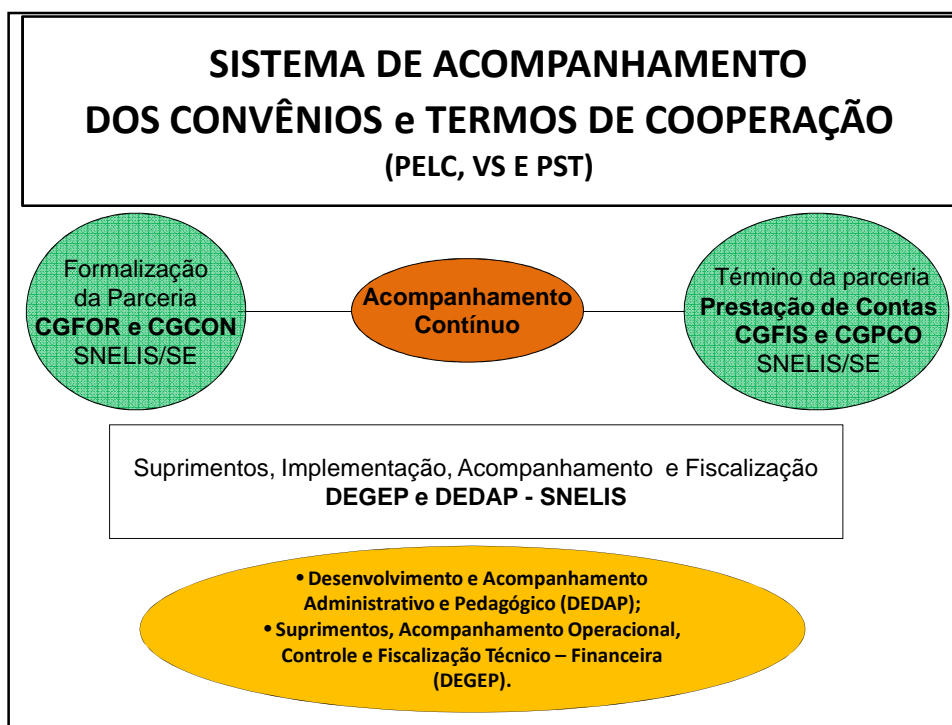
SISTEMA DE ACOMPANHAMENTO DOS CONVÊNIOS e TERMOS DE COOPERAÇÃO
(PELC, VS E PST)

Formalização da Parceria
CGFOR e CGCON
SNELIS/SE

Acompanhamento Contínuo

Término da parceria
Prestação de Contas
CGFIS e CGPCO
SNELIS/SE

Suprimentos, Implementação, Acompanhamento e Fiscalização
DEGEP e DEDAP - SNELIS

• Desenvolvimento e Acompanhamento Administrativo e Pedagógico (DEDAP);
• Suprimentos, Acompanhamento Operacional, Controle e Fiscalização Técnico – Financeira (DEGEP).